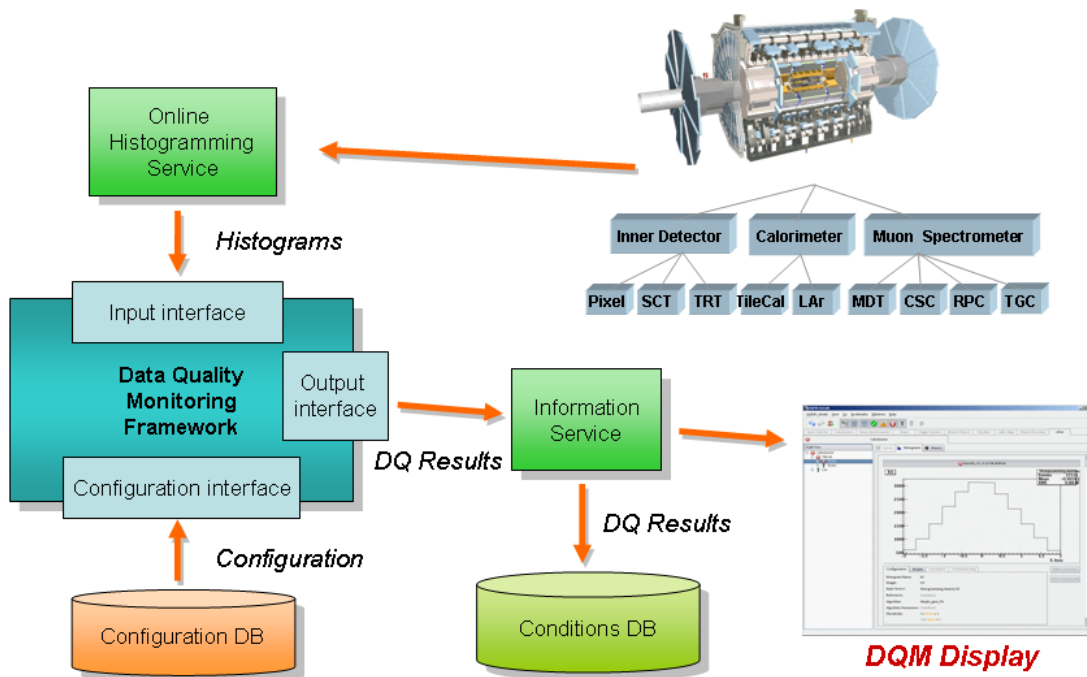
Online Histogramming Service

Histograms

Inner Detector

Calorimeter

Muon Spectrometer

Pixel

SCT

TRT

TileCal

LAr

MDT

CSC

RPC

TGC

Input interface

Data Quality Monitoring Framework

Output interface

Configuration interface

Information Service

DQ Results

DQ Results

Configuration

Configuration DB

Conditions DB

DQM Display